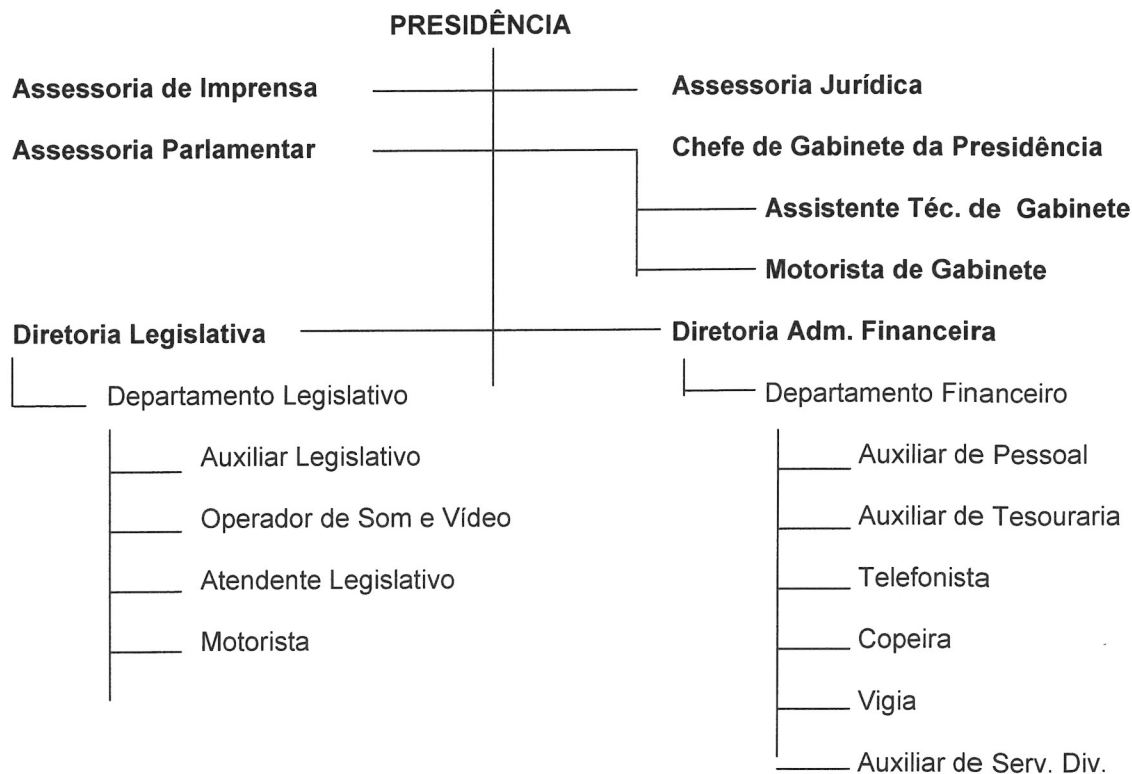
PRESIDÊNCIA

Assessoria de Imprensa

Assessoria Jurídica

Assessoria Parlamentar

Chefe de Gabinete da Presidência

Assistente Téc. de Gabinete

Motorista de Gabinete

Diretoria Legislativa

Diretoria Adm. Financeira

Departamento Legislativo

Auxiliar Legislativo

Operador de Som e Vídeo

Atendente Legislativo

Motorista

Departamento Financeiro

Auxiliar de Pessoal

Auxiliar de Tesouraria

Telefonista

Copeira

Vigia

Auxiliar de Serv. Div.